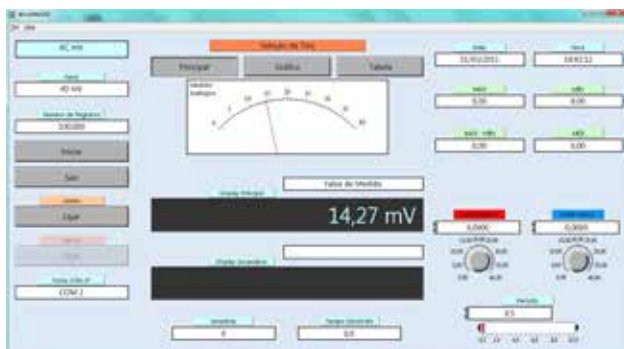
AC mV

Faixa
40 mV

Número de Registros
100.000

Iniciar

Sair

Ligar

COM 1

Seleção das Telas

Principal

Gráfico

Tabela

Faixa de Medida

Display Principal
14,27 mV

Display Secundário

Data
31/01/2011

Hora
10:01:12

0,00

0,00

0,00

0,00

0,000

0,000

Período
0,5

0

0,0